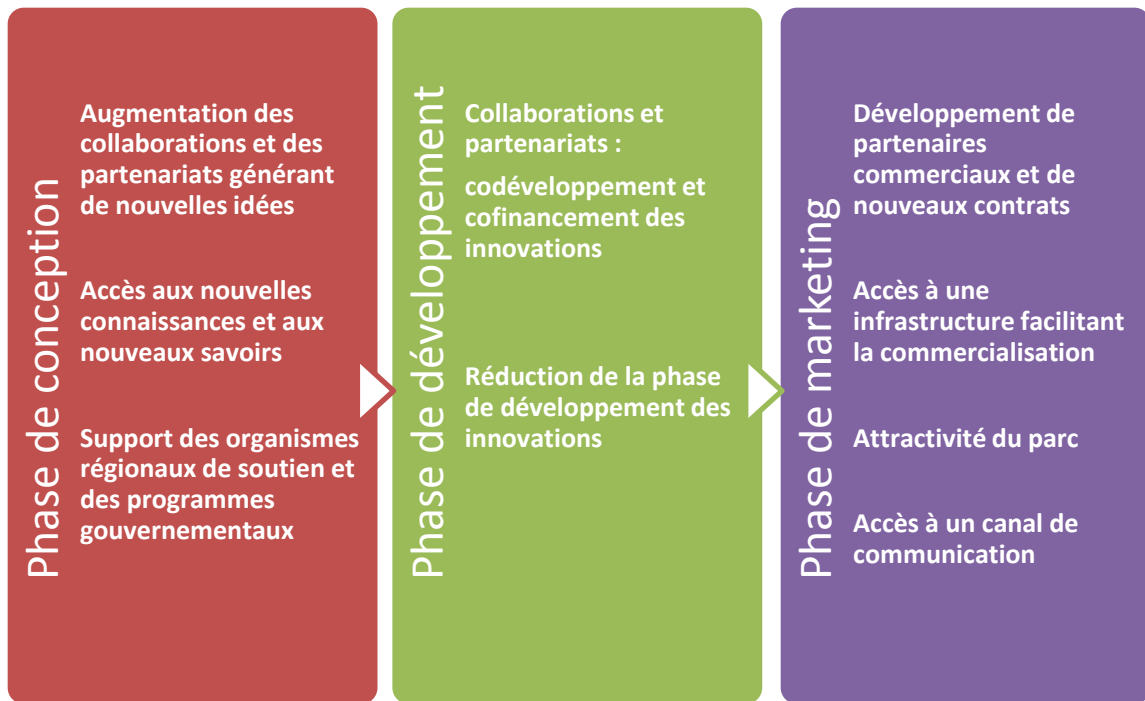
Phase de conception

Augmentation des collaborations et des partenariats générant de nouvelles idées

Accès aux nouvelles connaissances et aux nouveaux savoirs

Support des organismes régionaux de soutien et des programmes gouvernementaux

Phase de développement

Collaborations et partenariats :

codéveloppement et cofinancement des innovations

Réduction de la phase de développement des innovations

Phase de marketing

Développement de partenaires commerciaux et de nouveaux contrats

Accès à une infrastructure facilitant la commercialisation

Attractivité du parc

Accès à un canal de communication